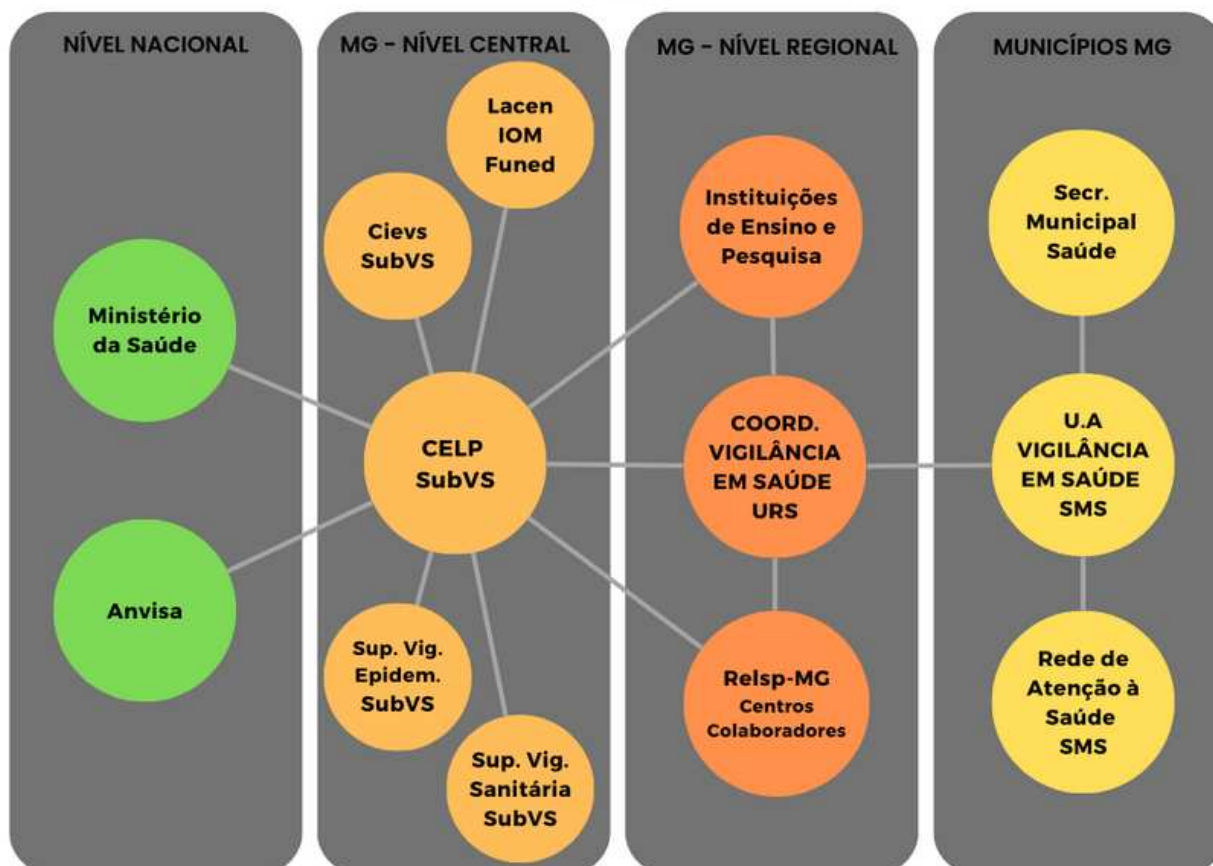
NÍVEL NACIONAL

Ministério da Saúde

Anvisa

MG - NÍVEL CENTRAL

Lacen IOM Funed

Cievs SubVS

CELP SubVS

Sup. Vig. Epidem. SubVS

Sup. Vig. Sanitária SubVS

MG - NÍVEL REGIONAL

Instituições de Ensino e Pesquisa

COORD. VIGILÂNCIA EM SAÚDE URS

Relsp-MG Centros Colaboradores

MUNICÍPIOS MG

Secr. Municipal Saúde

U.A VIGILÂNCIA EM SAÚDE SMS

Rede de Atenção à Saúde SMS